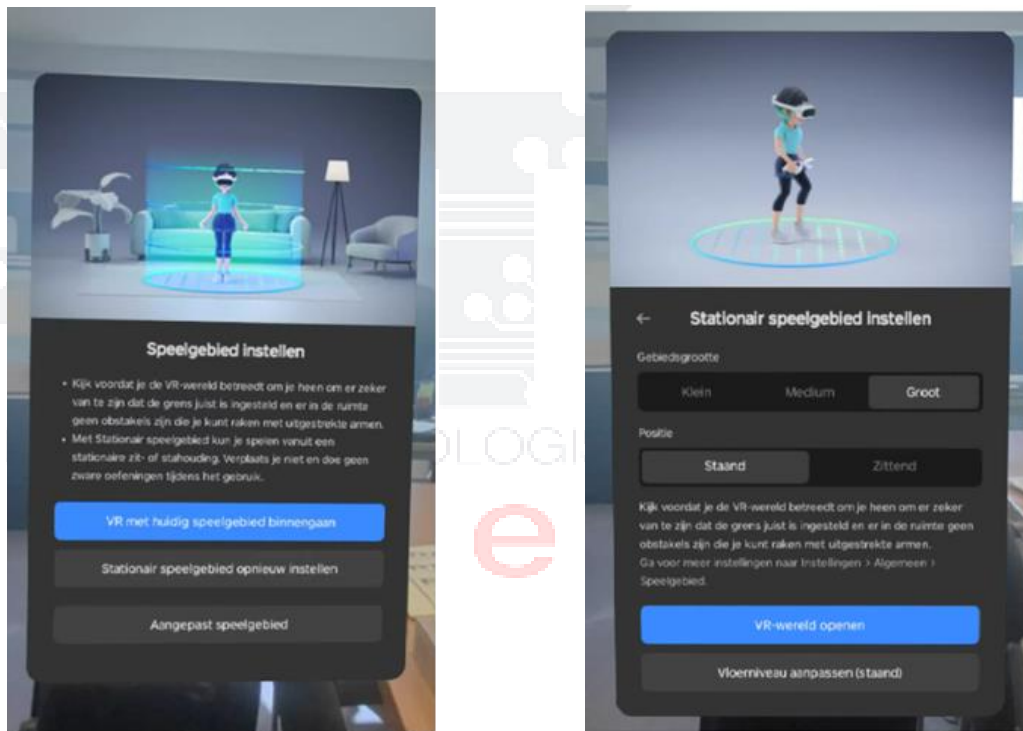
Speelgebied instellen

• Kijk voordat je de VR-wereld betreedt om je heen om er zeker van te zijn dat de grens juist is ingesteld en er in de ruimte geen obstakels zijn die je kunt raken met uitgestrekte armen.
• Met Stationair speelgebied kun je spelen vanuit een stationaire zit- of stahouding. Verplaats je niet en doe geen zware oefeningen tijdens het gebruik.

VR met huidig speelgebied binnengaan

Stationair speelgebied opnieuw instellen

Aangepast speelgebied

OLOGI

e

←

Stationair speelgebied instellen

Gebiedsgrootte

Klein

Medium

Groot

Positie

Staand

Zittend

Kijk voordat je de VR-wereld betreedt om je heen om er zeker van te zijn dat de grens juist is ingesteld en er in de ruimte geen obstakels zijn die je kunt raken met uitgestrekte armen.
Ga voor meer instellingen naar Instellingen > Algemeen > Speelgebied.

VR-wereld openen

Vloerniveau aanpassen (staand)